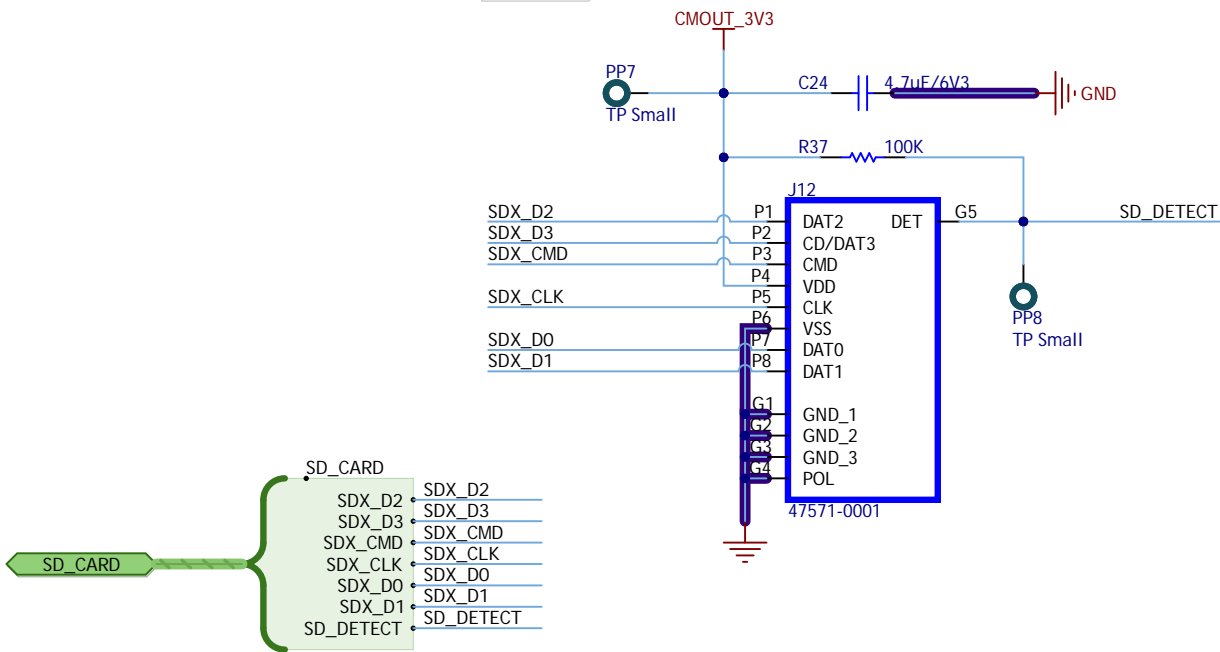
CMOUT_3V3

PP7
TP Small

C24
4.7uF/6V3
GND

R37
100K

J12

SDX_D2
SDX_D3
SDX_CMD
SDX_CLK
SDX_D0
SDX_D1

P1
P2
P3
P4
P5
P6
P7
P8
G1
G2
G3
G4

DAT2
CD/DAT3
CMD
VDD
CLK
VSS
DAT0
DAT1
GND_1
GND_2
GND_3
POL

DET
G5
SD_DETECT

PP8
TP Small

47571-0001

SD_CARD
SDX_D2
SDX_D3
SDX_CMD
SDX_CLK
SDX_D0
SDX_D1
SD_DETECT

SDX_D2
SDX_D3
SDX_CMD
SDX_CLK
SDX_D0
SDX_D1
SD_DETECT

SD_CARD